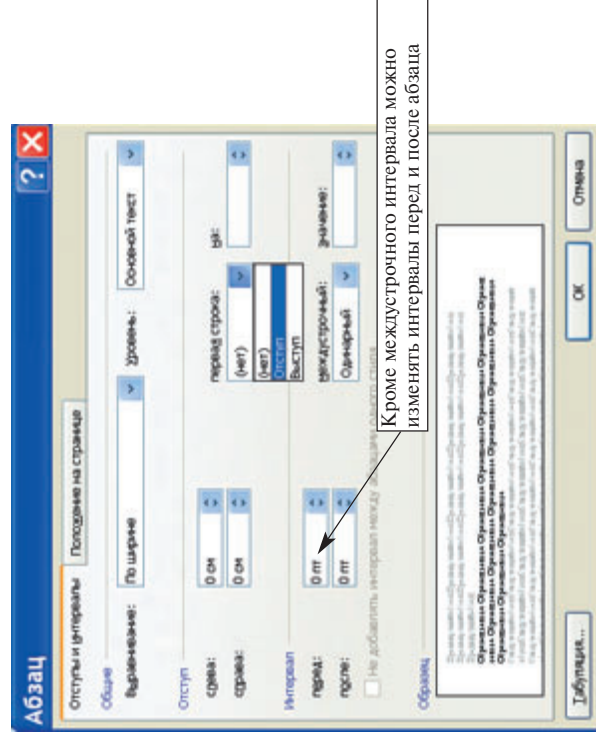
Абзац

Отступы и интервалы | Положение на странице

Общие

Выравнивание: По ширине | Уровень: Основной текст

Отступ

слева: 0 см | первая строка: (нет) | на:

справа: 0 см | (нет) | Отступ | Выступ

Интервал

перед: 0 пт | междустрочный: Одинарный | значение:

после: 0 пт

Не добавлять интервал между абзацами одного стиля

Образец

Кроме междустрочного интервала можно изменять интервалы перед и после абзаца

Табуляция... | ОК | Отмена